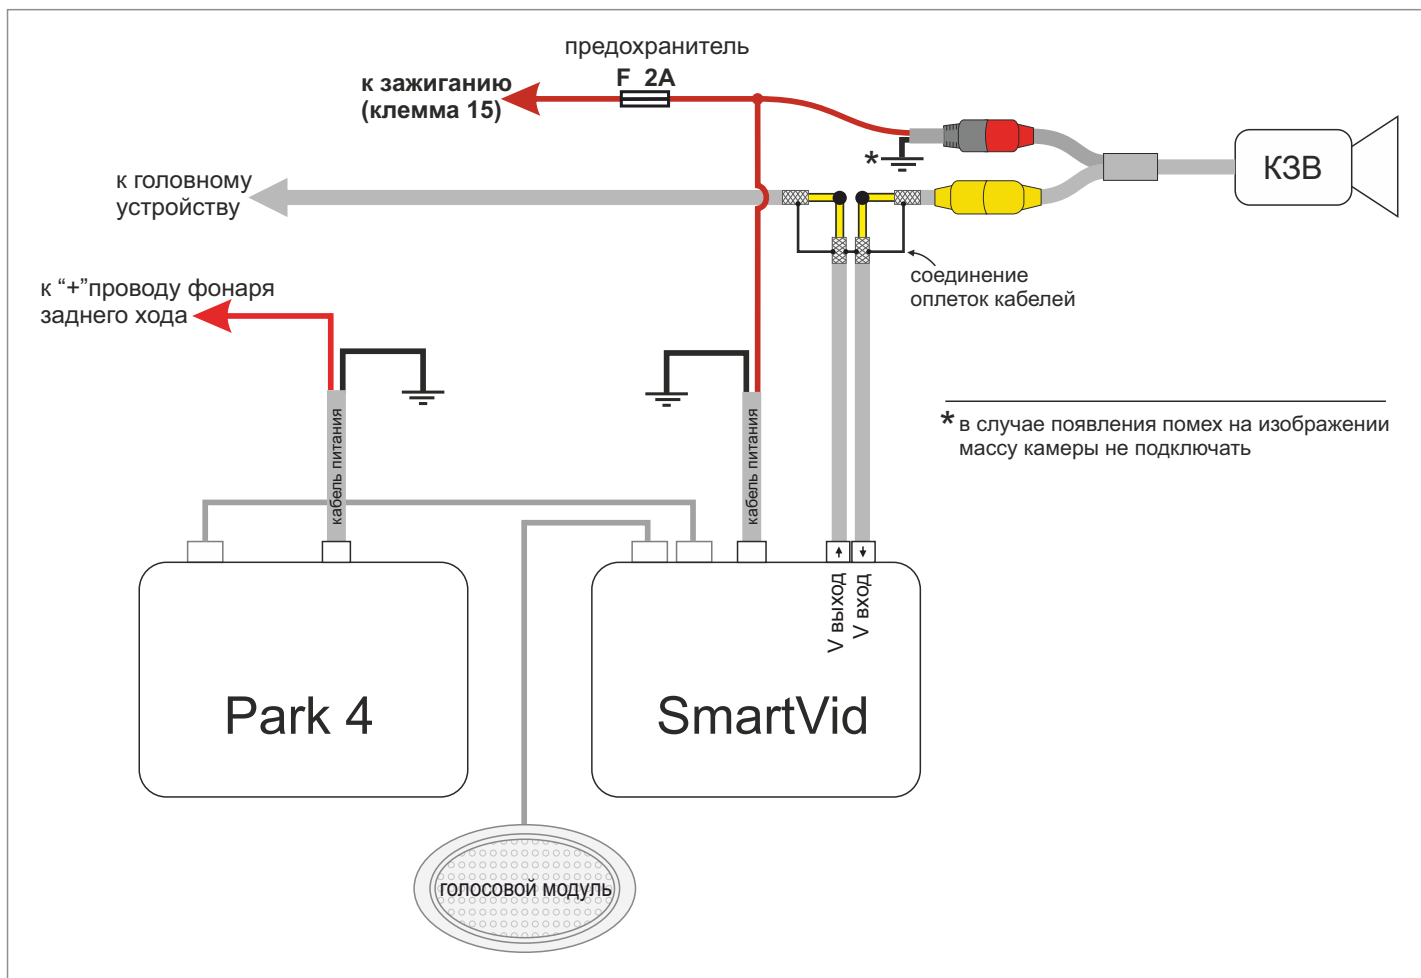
предохранитель
F 2A
к зажиганию
(клемма 15)

*

КЗВ

к головному
устройству

соединение
оплеток кабелей

к "+"проводу фонаря
заднего хода

кабель питания

кабель питания

* в случае появления помех на изображении
массу камеры не подключать

V выход
V вход

Park 4

SmartVid

голосовой модуль